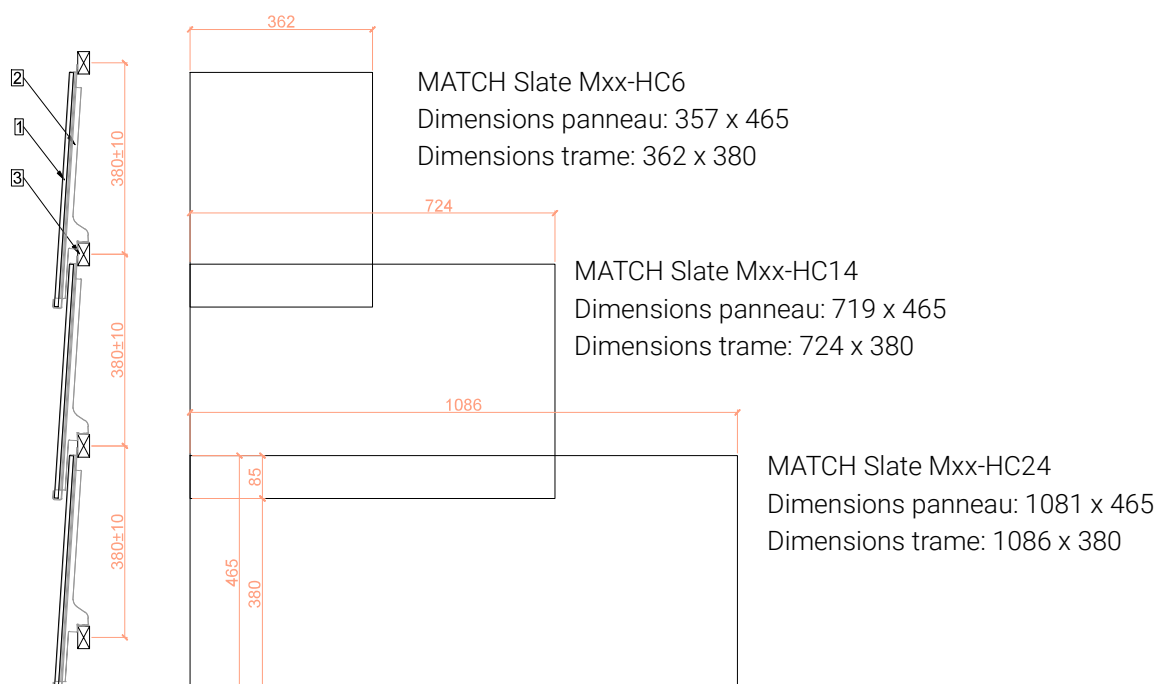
2
1
3

380±10

380±10

380±10

362

MATCH Slate Mxx-HC6
Dimensions panneau: 357 x 465
Dimensions trame: 362 x 380

724

MATCH Slate Mxx-HC14
Dimensions panneau: 719 x 465
Dimensions trame: 724 x 380

1086

MATCH Slate Mxx-HC24
Dimensions panneau: 1081 x 465
Dimensions trame: 1086 x 380

85
465
380